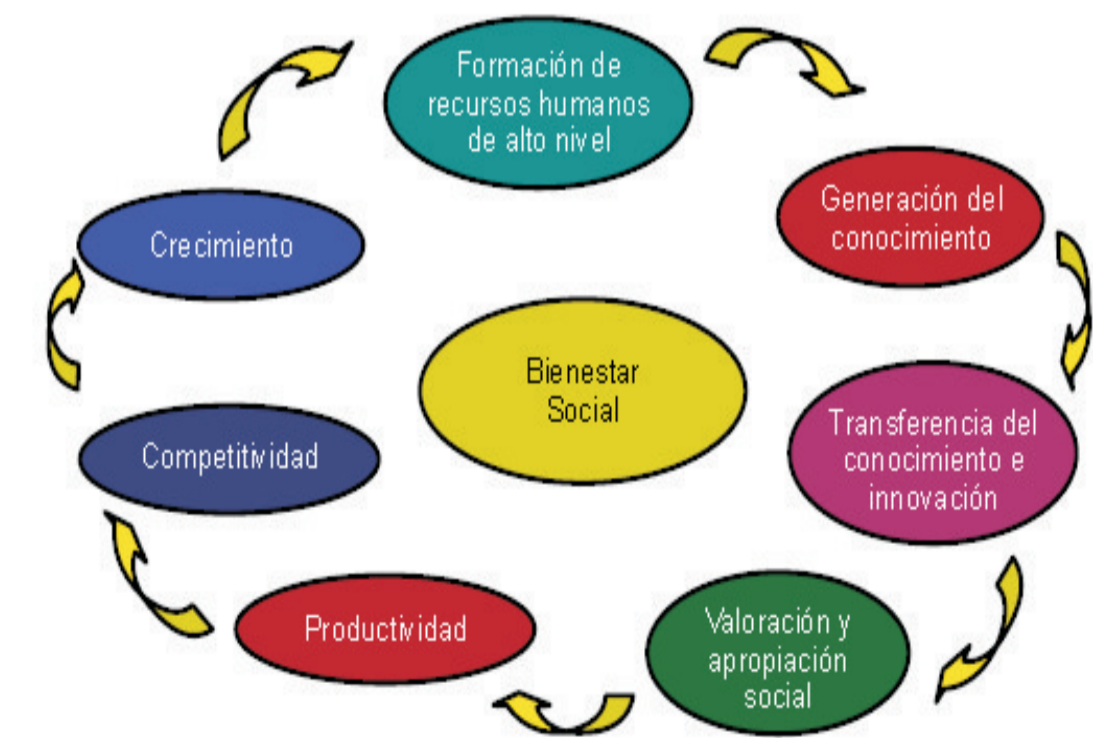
Formación de recursos humanos de alto nivel

Generación del conocimiento

Transferencia del conocimiento e innovación

Valoración y apropiación social

Productividad

Competitividad

Crecimiento

Bienestar Social